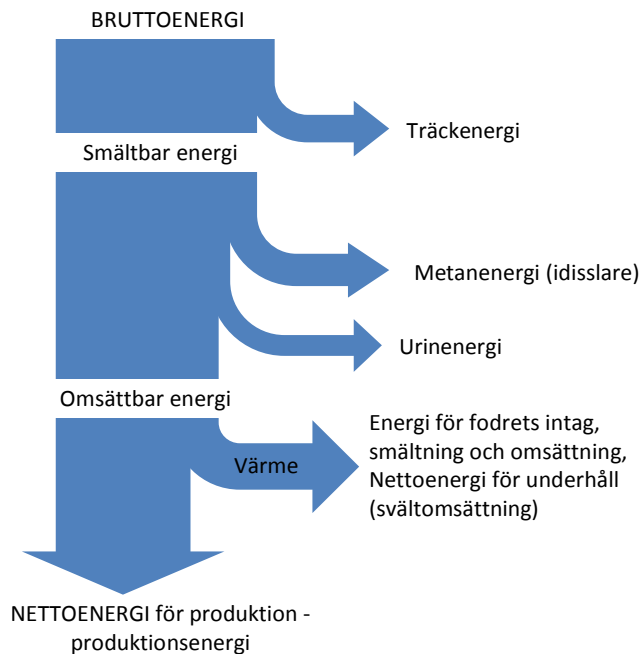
BRUTTOENERGI

Träckenergi

Smältbar energi

Metanenergi (idisslare)

Urinenergi

Omsättbar energi

Värme

Energi för fodrets intag, smältning och omsättning, Nettoenergi för underhåll (svältomsättning)

NETTOENERGI för produktion - produktionsenergi